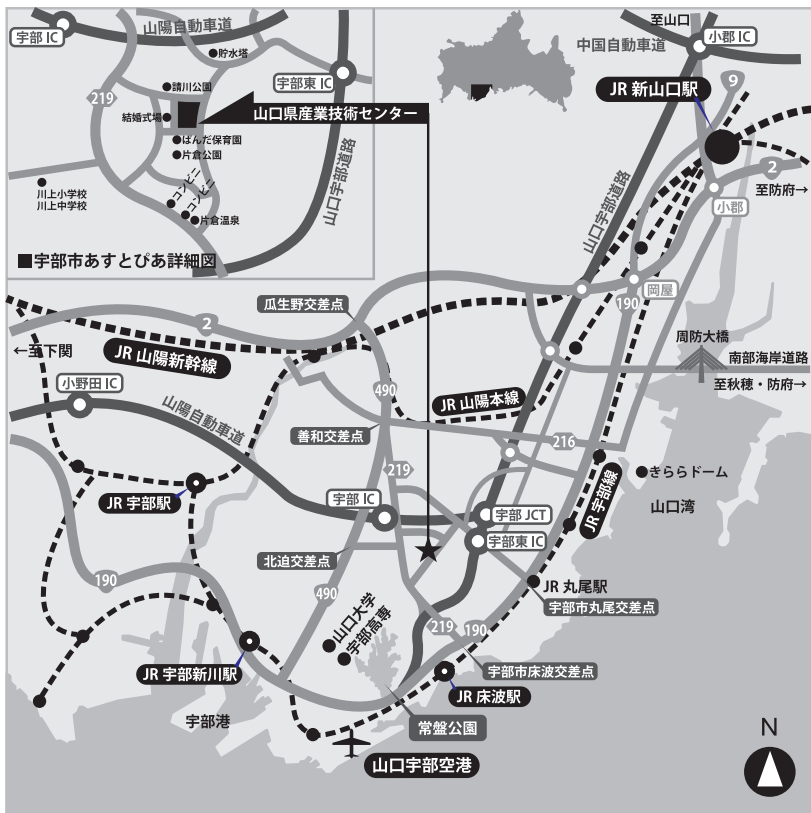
宇部 IC
山陽自動車道
貯水塔
請川公園
宇部東 IC
219
結婚式場
山口県産業技術センター
はんだ保育園
片倉公園
山口宇部道路
川上小学校
川上中学校
コンビニ
コンビニ
片倉温泉
■宇部市あすとぴあ詳細図

至山口
中国自動車道
小郡 IC
9
JR 新山口駅
2
至防府→
小郡
山口宇部道路
190
岡屋
瓜生野交差点
2
←至下関
JR 山陽新幹線
周防大橋
南部海岸道路
至秋穂・防府→
小野田 IC
山陽自動車道
490
JR 山陽本線
善和交差点
216
きららドーム
219
JR 宇部駅
JR 宇部線
山口湾
宇部 IC
宇部 JCT
宇部東 IC
北迫交差点
190
JR 丸尾駅
宇部市丸尾交差点
490
山口大学
宇部高専
219
190
JR 宇部新川駅
宇部市床波交差点
JR 床波駅
宇部港
常盤公園
山口宇部空港
N